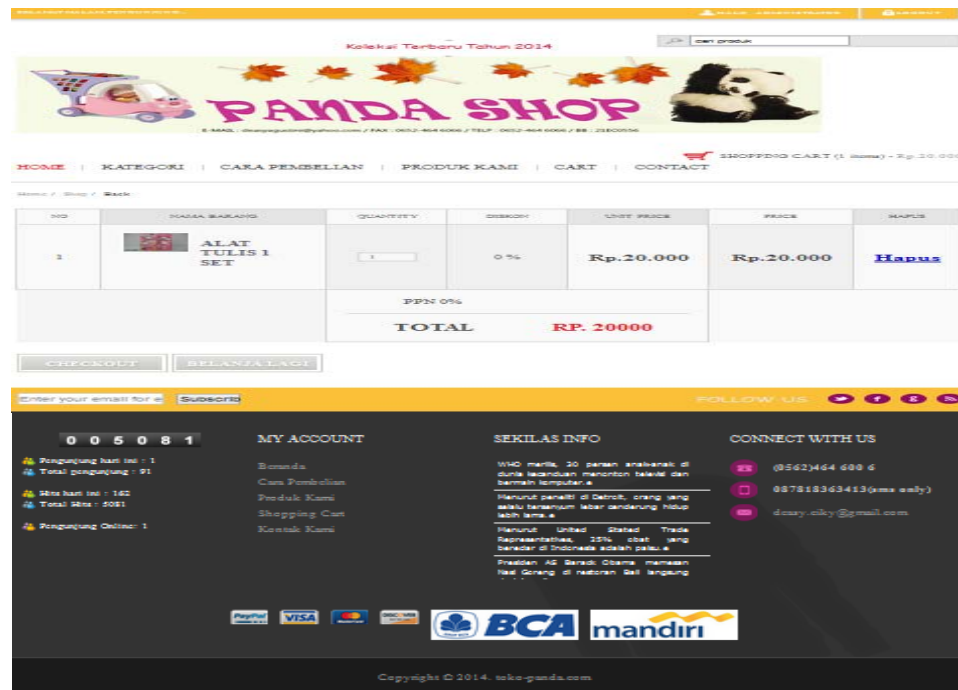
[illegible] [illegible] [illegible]

Koleksi Terbaru Tahun 2014

cari produk

PANDA SHOP

E-MAIL : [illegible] / FAX : 0652-464 6006 / TELP : 0652-464 6006 / BB : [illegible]

HOME | KATEGORI | CARA PEMBELIAN | PRODUK KAMI | CART | CONTACT

SHOPPING CART (1 items) - Rp.20.000

Home / Shop / Back

| NO | NAMA BARANG | QUANTITY | DISKON | UNIT PRICE | PRICE | HAPUS |
|---|---|---|---|---|---|---|
| 1 | ALAT TULIS 1 SET | 1 | 0 % | Rp.20.000 | Rp.20.000 | Hapus |
| | | PPN 0% | | | | |
| | | TOTAL | | RP. 20000 | | |

CHECKOUT BELANJA LAGI

Enter your email for e Subscribe

FOLLOW US

0 0 5 0 8 1

Pengunjung hari ini : 1
Total pengunjung : 91

Hits hari ini : 162
Total Hits : 5081

Pengunjung Online: 1

MY ACCOUNT

Beranda
Cara Pembelian
Produk Kami
Shopping Cart
Kontak Kami

SEKILAS INFO

WHO merilis, 30 persen anak-anak di dunia kecanduan menonton televisi dan bermain komputer..

Menurut peneliti di Detroit, orang yang selalu tersenyum lebar cenderung hidup lebih lama..

Menurut United Stated Trade Representatives, 25% obat yang beredar di Indonesia adalah palsu..

Presiden AS Barack Obama memesan Nasi Goreng di restoran Bali langsung

CONNECT WITH US

(0562)464 600 6

087818363413(sms only)

desy.siky@gmail.com

PayPal VISA DISCOVER BCA mandiri

Copyright © 2014. toko-panda.com